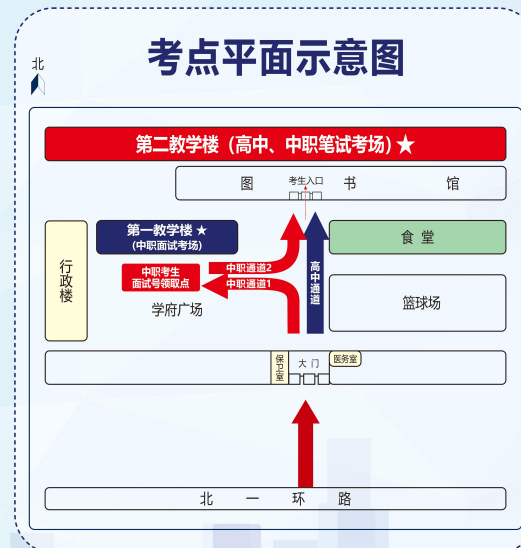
考点平面示意图

北

第二教学楼（高中、中职笔试考场）★

图 考生入口 书 馆

第一教学楼 ★
（中职面试考场）

食堂

行政楼

中职考生面试号领取点

中职通道2

中职通道1

高中通道

学府广场

篮球场

保卫室

大门

医务室

北 一 环 路